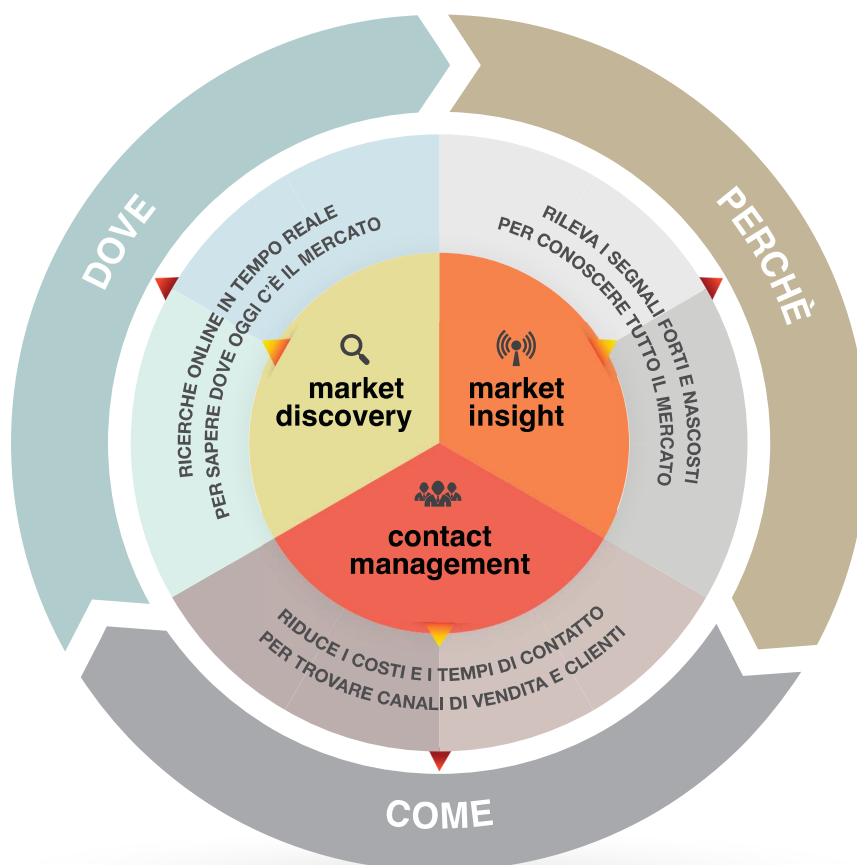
DOVE

PERCHÈ

COME

RICERCHE ONLINE IN TEMPO REALE PER SAPERE DOVE OGGI C'È IL MERCATO

RILEVA I SEGNALI FORTI E NASCOSTI PER CONOSCERE TUTTO IL MERCATO

RIDUCE I COSTI E I TEMPI DI CONTATTO PER TROVARE CANALI DI VENDITA E CLIENTI

market discovery

market insight

contact management